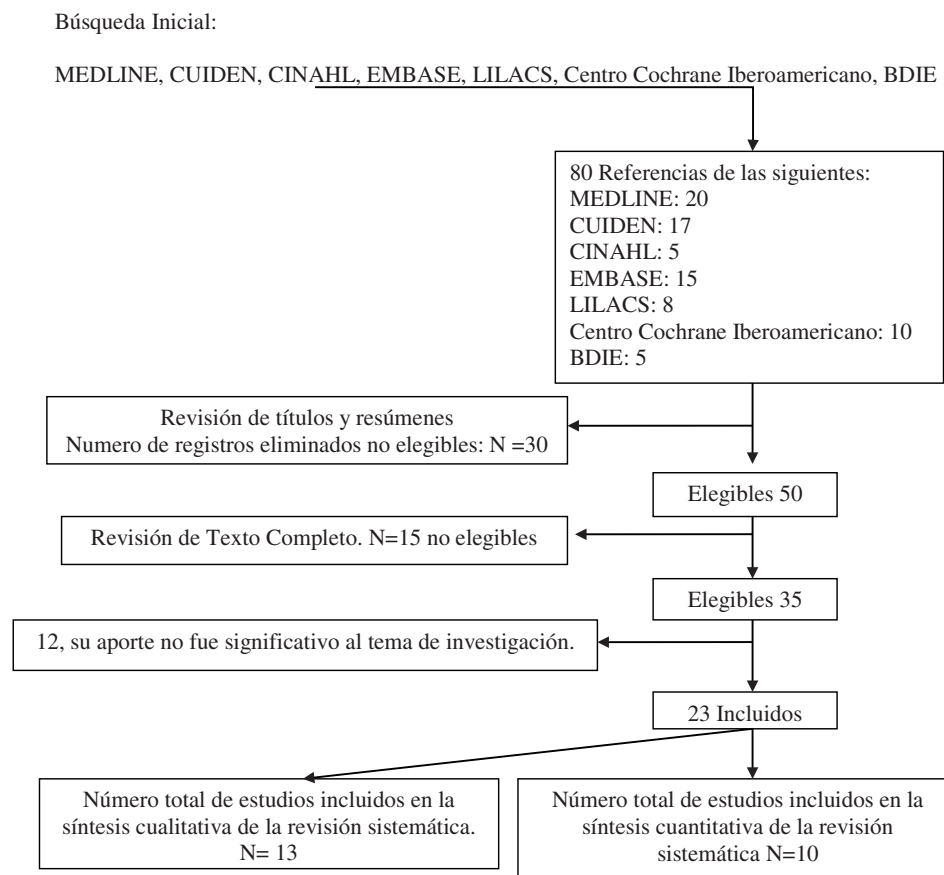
Búsqueda Inicial:

MEDLINE, CUIDEN, CINAHL, EMBASE, LILACS, Centro Cochrane Iberoamericano, BDIE

80 Referencias de las siguientes:
MEDLINE: 20
CUIDEN: 17
CINAHL: 5
EMBASE: 15
LILACS: 8
Centro Cochrane Iberoamericano: 10
BDIE: 5

Revisión de títulos y resúmenes
Numero de registros eliminados no elegibles: N =30

Elegibles 50

Revisión de Texto Completo. N=15 no elegibles

Elegibles 35

12, su aporte no fue significativo al tema de investigación.

23 Incluidos

Número total de estudios incluidos en la síntesis cualitativa de la revisión sistemática. N= 13

Número total de estudios incluidos en la síntesis cuantitativa de la revisión sistemática N=10